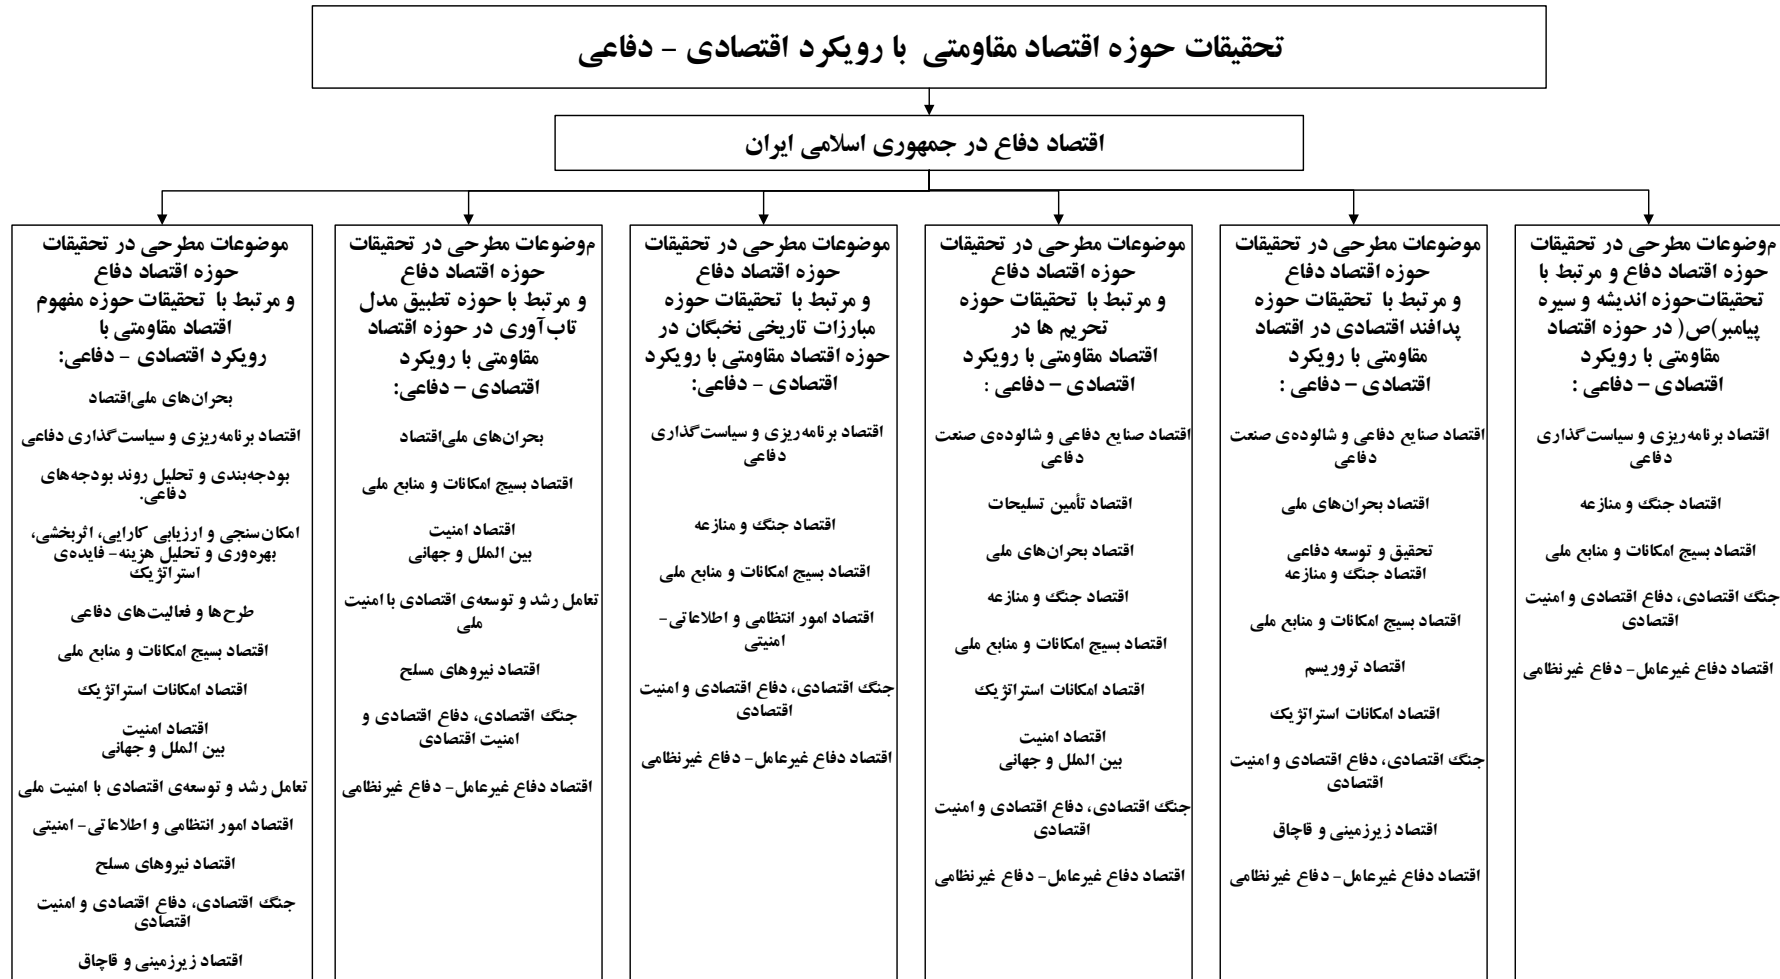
تحقیقات حوزه اقتصاد مقاومتی با رویکرد اقتصادی - دفاعی

اقتصاد دفاع در جمهوری اسلامی ایران

موضوعات مطرحی در تحقیقات حوزه اقتصاد دفاع و مرتبط با تحقیقات‌حوزه اندیشه و سیره پیامبر)ص( در حوزه اقتصاد مقاومتی با رویکرد اقتصادی – دفاعی :

اقتصاد برنامه‌ریزی و سیاست‌گذاری دفاعی

اقتصاد جنگ و منازعه

اقتصاد بسیج امکانات و منابع ملی

جنگ اقتصادی، دفاع اقتصادی و امنیت اقتصادی

اقتصاد دفاع غیرعامل- دفاع غیرنظامی

موضوعات مطرحی در تحقیقات حوزه اقتصاد دفاع و مرتبط با تحقیقات حوزه پدافند اقتصادی در اقتصاد مقاومتی با رویکرد اقتصادی – دفاعی :

اقتصاد صنایع دفاعی و شالوده‌ی صنعت دفاعی

اقتصاد بحران‌های ملی

تحقیق و توسعه دفاعی
اقتصاد جنگ و منازعه

اقتصاد بسیج امکانات و منابع ملی

اقتصاد تروریسم

اقتصاد امکانات استراتژیک

جنگ اقتصادی، دفاع اقتصادی و امنیت اقتصادی

اقتصاد زیرزمینی و قاچاق

اقتصاد دفاع غیرعامل- دفاع غیرنظامی

موضوعات مطرحی در تحقیقات حوزه اقتصاد دفاع و مرتبط با تحقیقات حوزه تحریم ها در اقتصاد مقاومتی با رویکرد اقتصادی – دفاعی :

اقتصاد صنایع دفاعی و شالوده‌ی صنعت دفاعی

اقتصاد تأمین تسلیحات

اقتصاد بحران‌های ملی

اقتصاد جنگ و منازعه

اقتصاد بسیج امکانات و منابع ملی

اقتصاد امکانات استراتژیک

اقتصاد امنیت
بین الملل و جهانی

جنگ اقتصادی، دفاع اقتصادی و امنیت اقتصادی

اقتصاد دفاع غیرعامل- دفاع غیرنظامی

موضوعات مطرحی در تحقیقات حوزه اقتصاد دفاع و مرتبط با تحقیقات حوزه مبارزات تاریخی نخبگان در حوزه اقتصاد مقاومتی با رویکرد اقتصادی - دفاعی:

اقتصاد برنامه‌ریزی و سیاست‌گذاری دفاعی

اقتصاد جنگ و منازعه

اقتصاد بسیج امکانات و منابع ملی

اقتصاد امور انتظامی و اطلاعاتی- امنیتی

جنگ اقتصادی، دفاع اقتصادی و امنیت اقتصادی

اقتصاد دفاع غیرعامل- دفاع غیرنظامی

موضوعات مطرحی در تحقیقات حوزه اقتصاد دفاع و مرتبط با حوزه تطبیق مدل تاب‌آوری در حوزه اقتصاد مقاومتی با رویکرد اقتصادی – دفاعی:

بحران‌های ملی‌اقتصاد

اقتصاد بسیج امکانات و منابع ملی

اقتصاد امنیت
بین الملل و جهانی

تعامل رشد و توسعه‌ی اقتصادی با امنیت ملی

اقتصاد نیروهای مسلح

جنگ اقتصادی، دفاع اقتصادی و امنیت اقتصادی

اقتصاد دفاع غیرعامل- دفاع غیرنظامی

موضوعات مطرحی در تحقیقات حوزه اقتصاد دفاع و مرتبط با تحقیقات حوزه مفهوم اقتصاد مقاومتی با رویکرد اقتصادی – دفاعی:

بحران‌های ملی‌اقتصاد

اقتصاد برنامه‌ریزی و سیاست‌گذاری دفاعی

بودجه‌بندی و تحلیل روند بودجه‌های دفاعی.

امکان‌سنجی و ارزیابی کارایی، اثربخشی، بهره‌وری و تحلیل هزینه- فایده‌ی استراتژیک

طرح‌ها و فعالیت‌های دفاعی

اقتصاد بسیج امکانات و منابع ملی

اقتصاد امکانات استراتژیک

اقتصاد امنیت
بین الملل و جهانی

تعامل رشد و توسعه‌ی اقتصادی با امنیت ملی

اقتصاد امور انتظامی و اطلاعاتی- امنیتی

اقتصاد نیروهای مسلح

جنگ اقتصادی، دفاع اقتصادی و امنیت اقتصادی

اقتصاد زیرزمینی و قاچاق